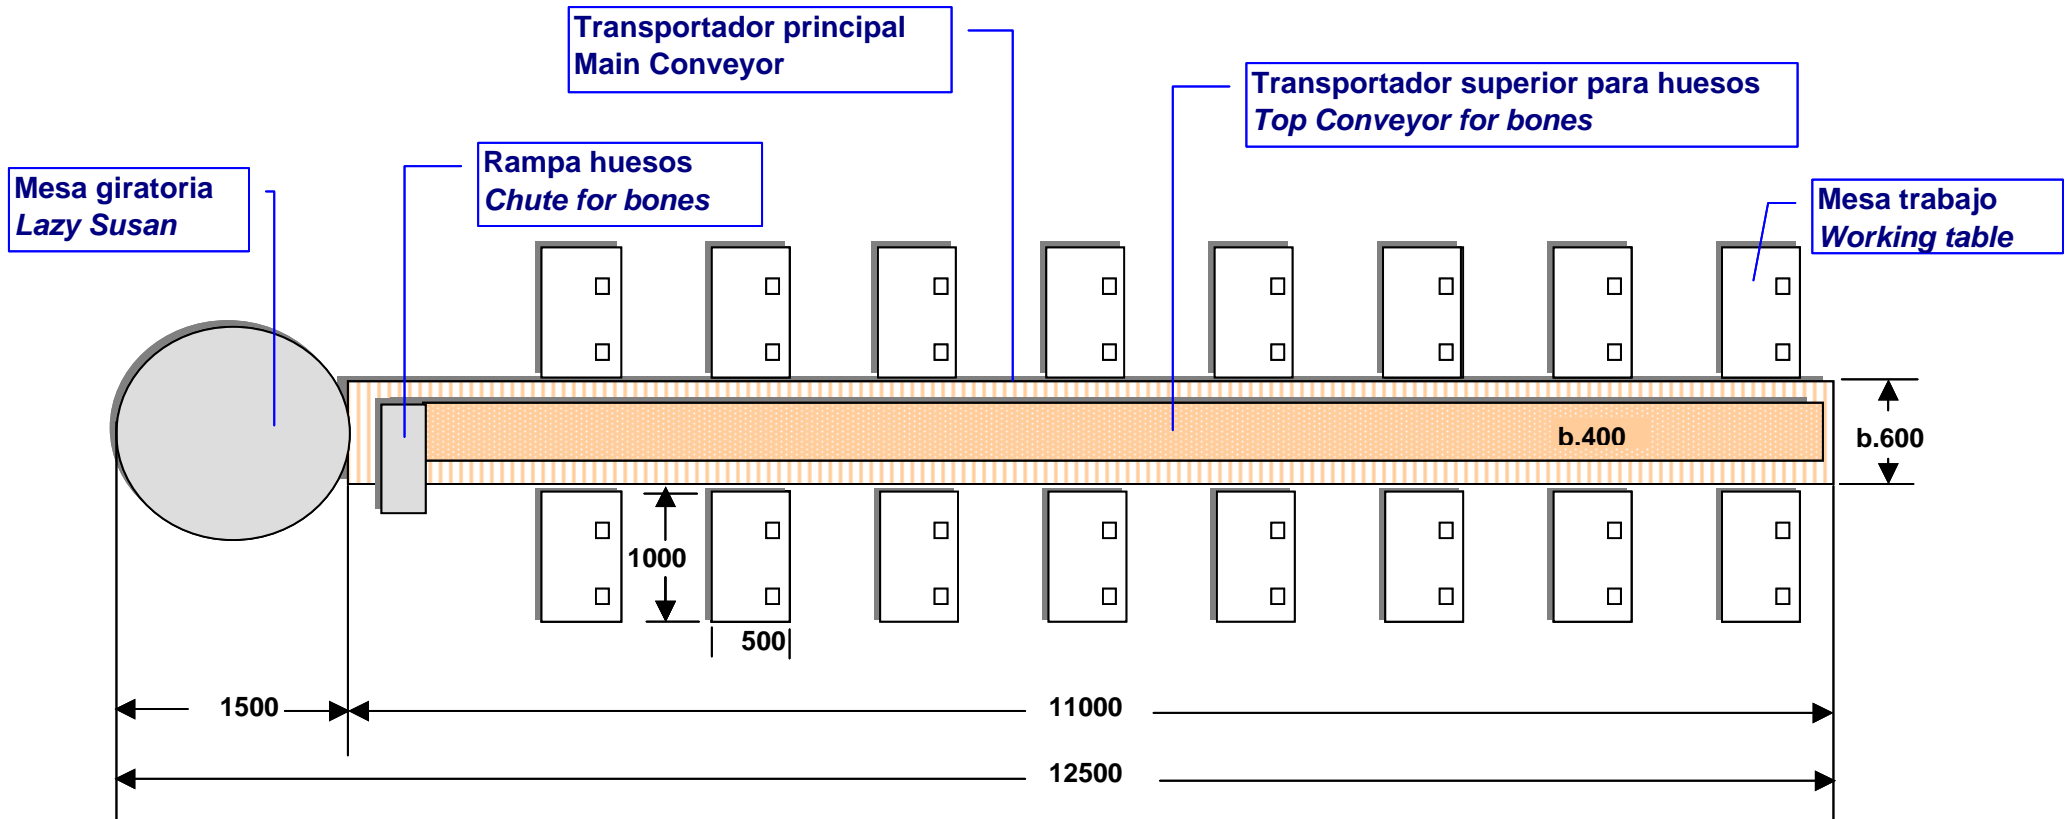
Transportador principal
Main Conveyor

Transportador superior para huesos
Top Conveyor for bones

Mesa giratoria
Lazy Susan

Rampa huesos
Chute for bones

Mesa trabajo
Working table

b.400

b.600

1000

500

1500

11000

12500